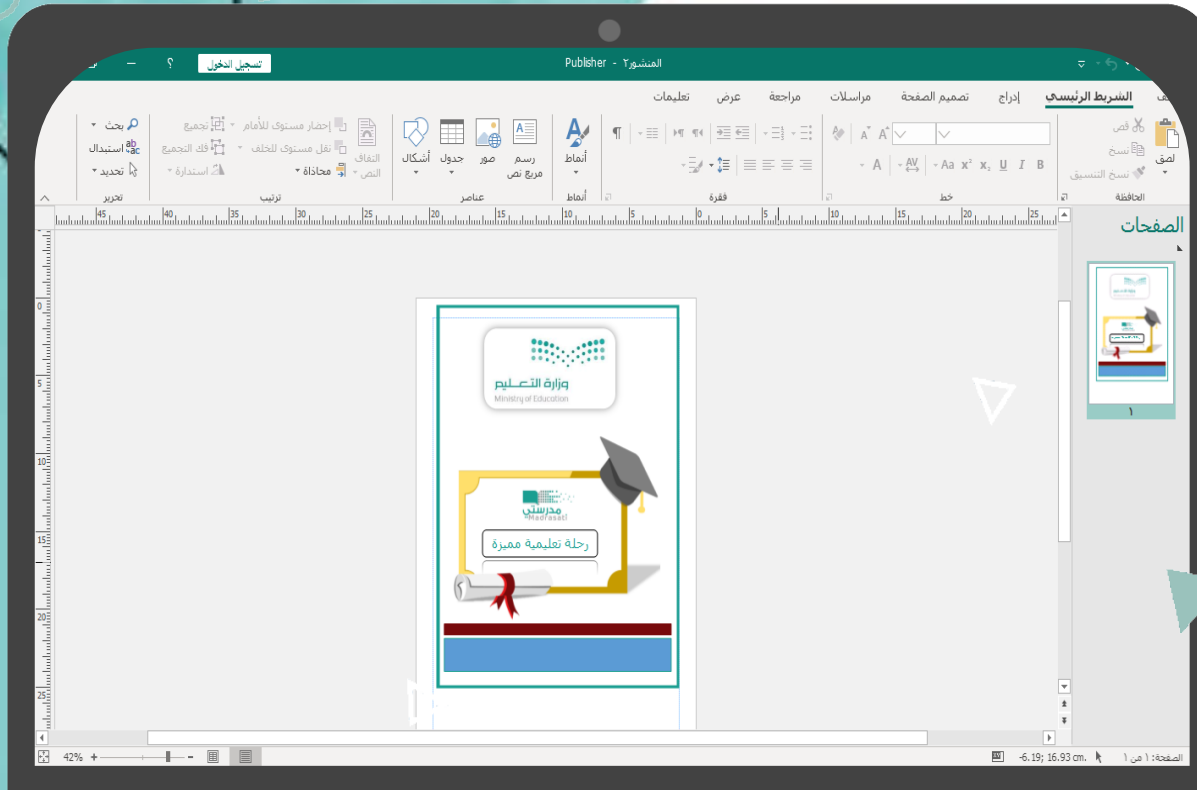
تسجيل الدخول ؟
Publisher - المنشور٢

الشريط الرئيسي إدراج تصميم الصفحة مراسلات مراجعة عرض تعليمات

لصق قص نسخ نسخ التنسيق
الحافظة
B I U x₂ x² Aa AV A
خط
فقرة
أنماط
أنماط
رسم مربع نص صور جدول أشكال
عناصر
التفاف النص إحضار مستوى للأمام نقل مستوى للخلف محاذاة تجميع فك التجميع استدارة
ترتيب
بحث استبدال تحديد
تحرير

الصفحات

وزارة التعليم
Ministry of Education

مدرستي
Madrasati

رحلة تعليمية مميزة

١

الصفحة: ١ من ١ -6.19; 16.93 cm. 42%